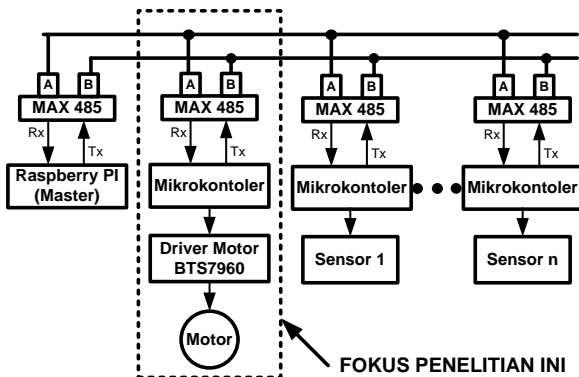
A
B
MAX 485
Rx
Tx
Raspberry PI (Master)

A
B
MAX 485
Rx
Tx
Mikrokontoler
Driver Motor BTS7960
Motor

A
B
MAX 485
Rx
Tx
Mikrokontoler
Sensor 1

A
B
MAX 485
Rx
Tx
Mikrokontoler
Sensor n

FOKUS PENELITIAN INI